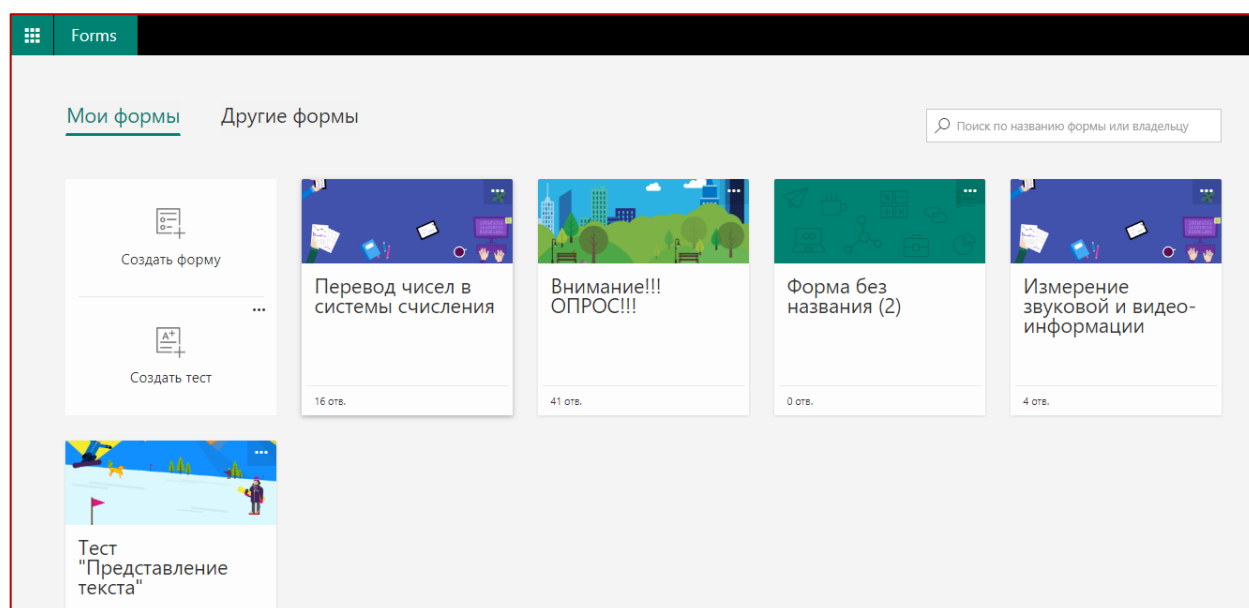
Forms

Мои формы Другие формы

Поиск по названию формы или владельцу

Создать форму

...

Создать тест

...
Перевод чисел в системы счисления
16 отв.

...
Внимание!!! ОПРОС!!!
41 отв.

...
Форма без названия (2)
0 отв.

...
Измерение звуковой и видео-информации
4 отв.

...
Тест "Представление текста"